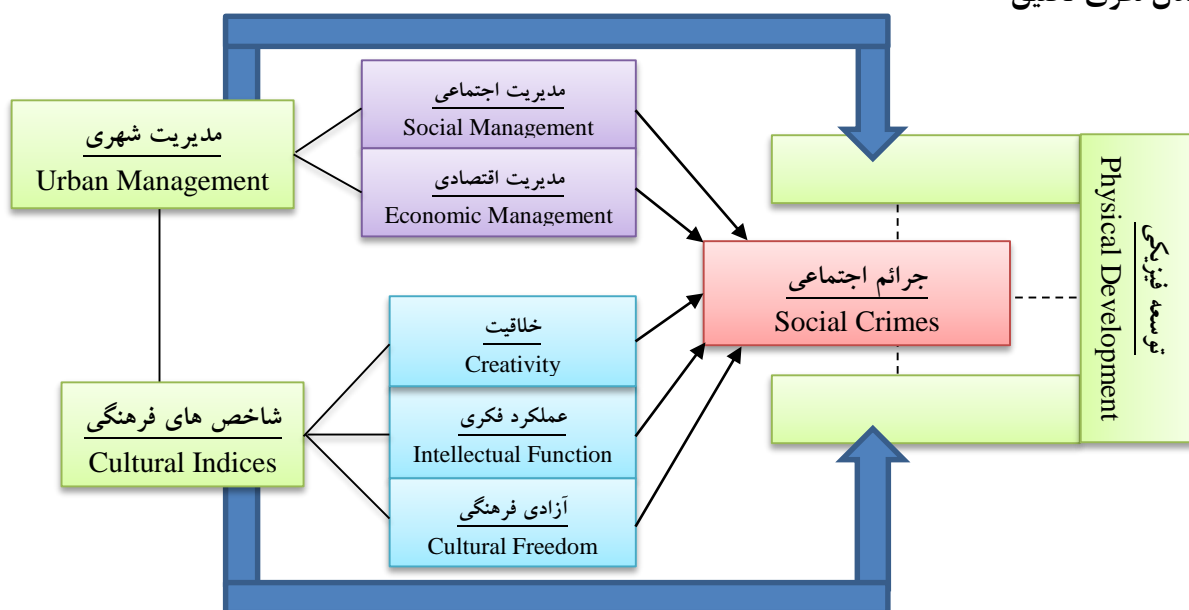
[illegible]

مدیریت شهری
Urban Management

مدیریت اجتماعی
Social Management

مدیریت اقتصادی
Economic Management

شاخص های فرهنگی
Cultural Indices

خلاقیت
Creativity

عملکرد فکری
Intellectual Function

آزادی فرهنگی
Cultural Freedom

جرائم اجتماعی
Social Crimes

توسعه فیزیکی
Physical Development